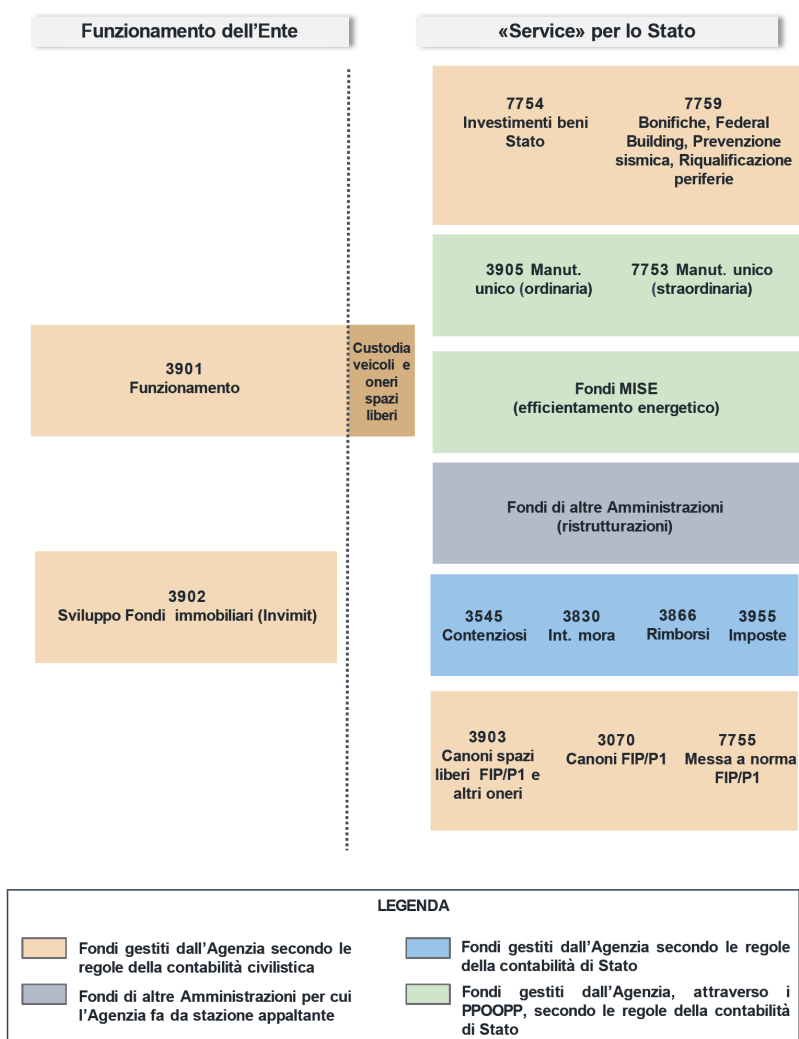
Funzionamento dell’Ente

«Service» per lo Stato

7754
Investimenti beni Stato

7759
Bonifiche, Federal Building, Prevenzione sismica, Riqualificazione periferie

3905 Manut. unico (ordinaria)

7753 Manut. unico (straordinaria)

3901
Funzionamento

Custodia veicoli e oneri spazi liberi

Fondi MISE
(efficientamento energetico)

Fondi di altre Amministrazioni
(ristrutturazioni)

3902
Sviluppo Fondi immobiliari (Invimit)

3545
Contenziosi

3830
Int. mora

3866
Rimborsi

3955
Imposte

3903
Canoni spazi liberi FIP/P1 e altri oneri

3070
Canoni FIP/P1

7755
Messa a norma FIP/P1

LEGENDA

Fondi gestiti dall’Agenzia secondo le regole della contabilità civilistica

Fondi gestiti dall’Agenzia secondo le regole della contabilità di Stato

Fondi di altre Amministrazioni per cui l’Agenzia fa da stazione appaltante

Fondi gestiti dall’Agenzia, attraverso i PPOOPP, secondo le regole della contabilità di Stato